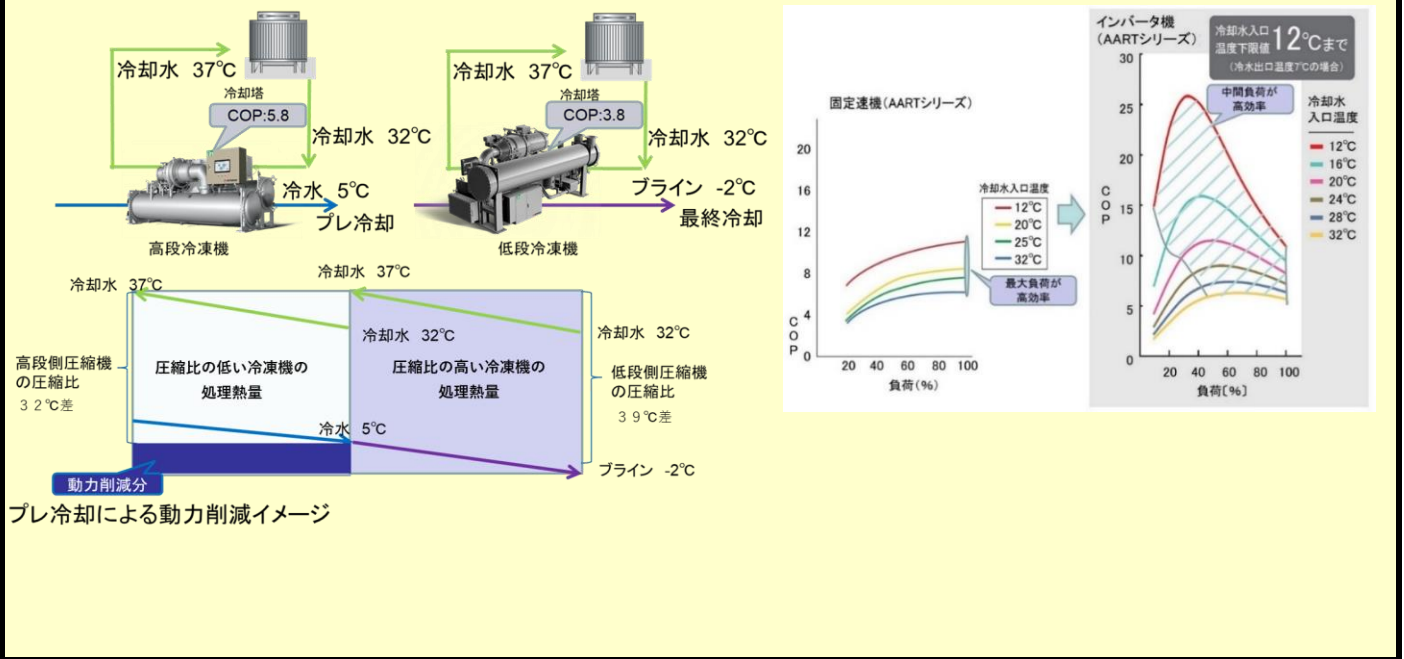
冷却水 37℃

冷却塔

COP:5.8

冷却水 32℃

冷水 5℃

プレ冷却

高段冷凍機

冷却水 37℃

冷却塔

COP:3.8

冷却水 32℃

ブライン -2℃

最終冷却

低段冷凍機

冷却水 37℃

冷却水 37℃

冷却水 32℃

冷却水 32℃

高段側圧縮機の圧縮比
３２℃差

圧縮比の低い冷凍機の処理熱量

圧縮比の高い冷凍機の処理熱量

低段側圧縮機の圧縮比
３９℃差

冷水 5℃

ブライン -2℃

動力削減分

プレ冷却による動力削減イメージ

固定速機（AARTシリーズ）

冷却水入口温度
12℃
20℃
25℃
32℃

最大負荷が高効率

COP

20
16
12
8
4
0

20 40 60 80 100
負荷（%）

インバータ機（AARTシリーズ）

冷却水入口温度下限値 12℃まで
（冷水出口温度7℃の場合）

中間負荷が高効率

冷却水入口温度
12℃
16℃
20℃
24℃
28℃
32℃

COP

30
25
20
15
10
5
0

20 40 60 80 100
負荷［%］